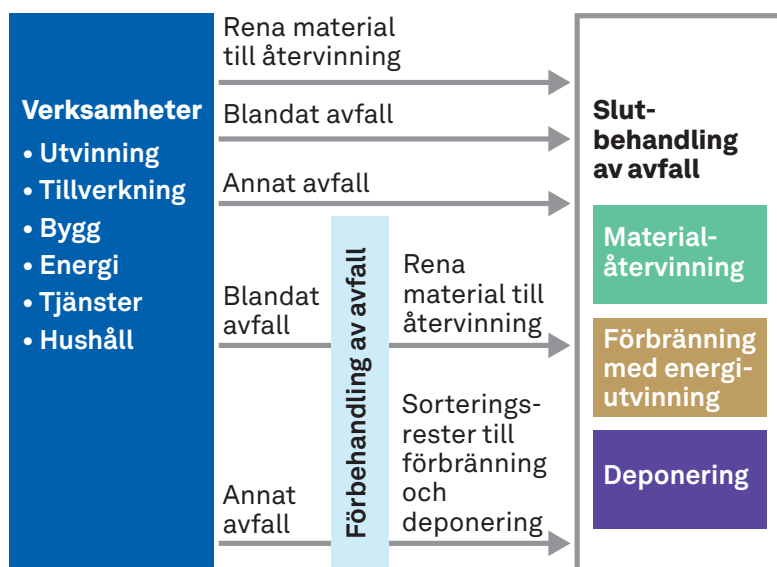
Verksamheter
• Utvinning
• Tillverkning
• Bygg
• Energi
• Tjänster
• Hushåll

Rena material till återvinning

Blandat avfall

Annat avfall

Blandat avfall

Annat avfall

Förbehandling av avfall

Rena material till återvinning

Sorteringsrester till förbränning och deponering

Slutbehandling av avfall

Materialåtervinning

Förbränning med energiutvinning

Deponering